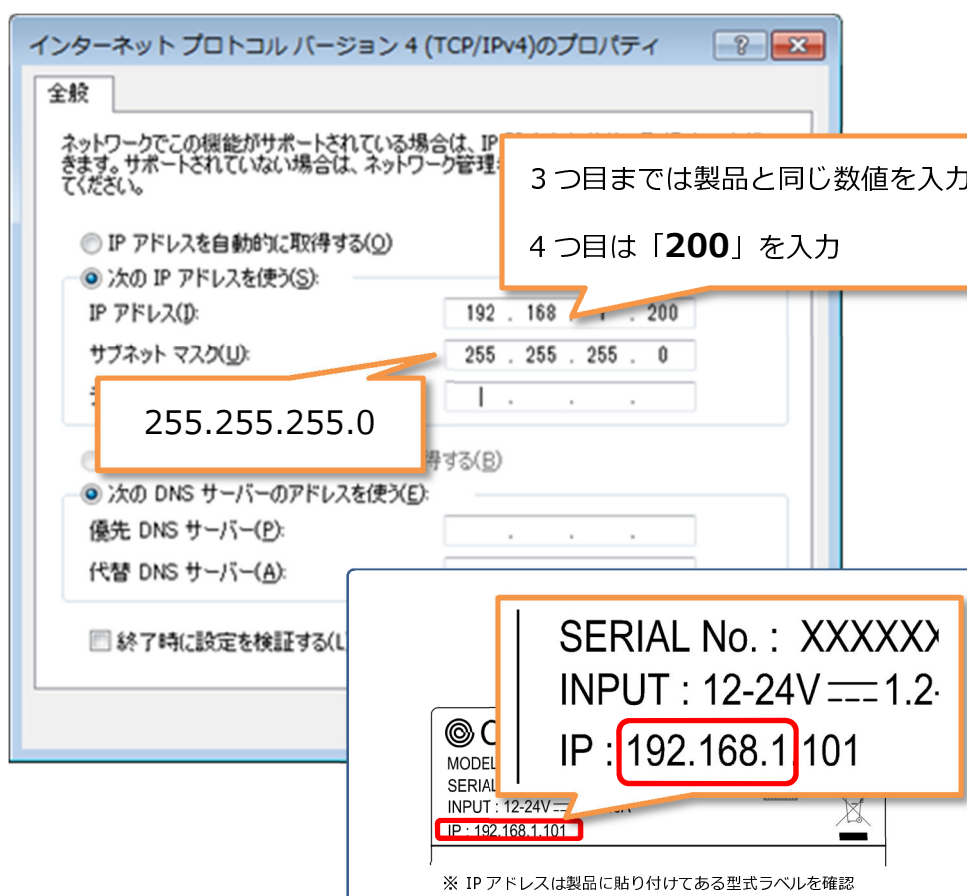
インターネット プロトコル バージョン 4 (TCP/IPv4)のプロパティ

?

全般

ネットワークでこの機能がサポートされている場合は、IP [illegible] きます。サポートされていない場合は、ネットワーク管理者 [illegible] てください。

3 つ目までは製品と同じ数値を入力

4 つ目は「**200**」を入力

IP アドレスを自動的に取得する(O)

次の IP アドレスを使う(S):

IP アドレス(I): 192 . 168 . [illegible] . 200

サブネット マスク(U): 255 . 255 . 255 . 0

255.255.255.0

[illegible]得する(B)

次の DNS サーバーのアドレスを使う(E):

優先 DNS サーバー(P):

代替 DNS サーバー(A):

終了時に設定を検証する(L)

SERIAL No. : XXXXXX

INPUT : 12-24V ⎓ 1.2

IP : 192.168.1.101

MODEL

SERIAL

INPUT : 12-24V

IP : 192.168.1.101

※ IP アドレスは製品に貼り付けてある型式ラベルを確認